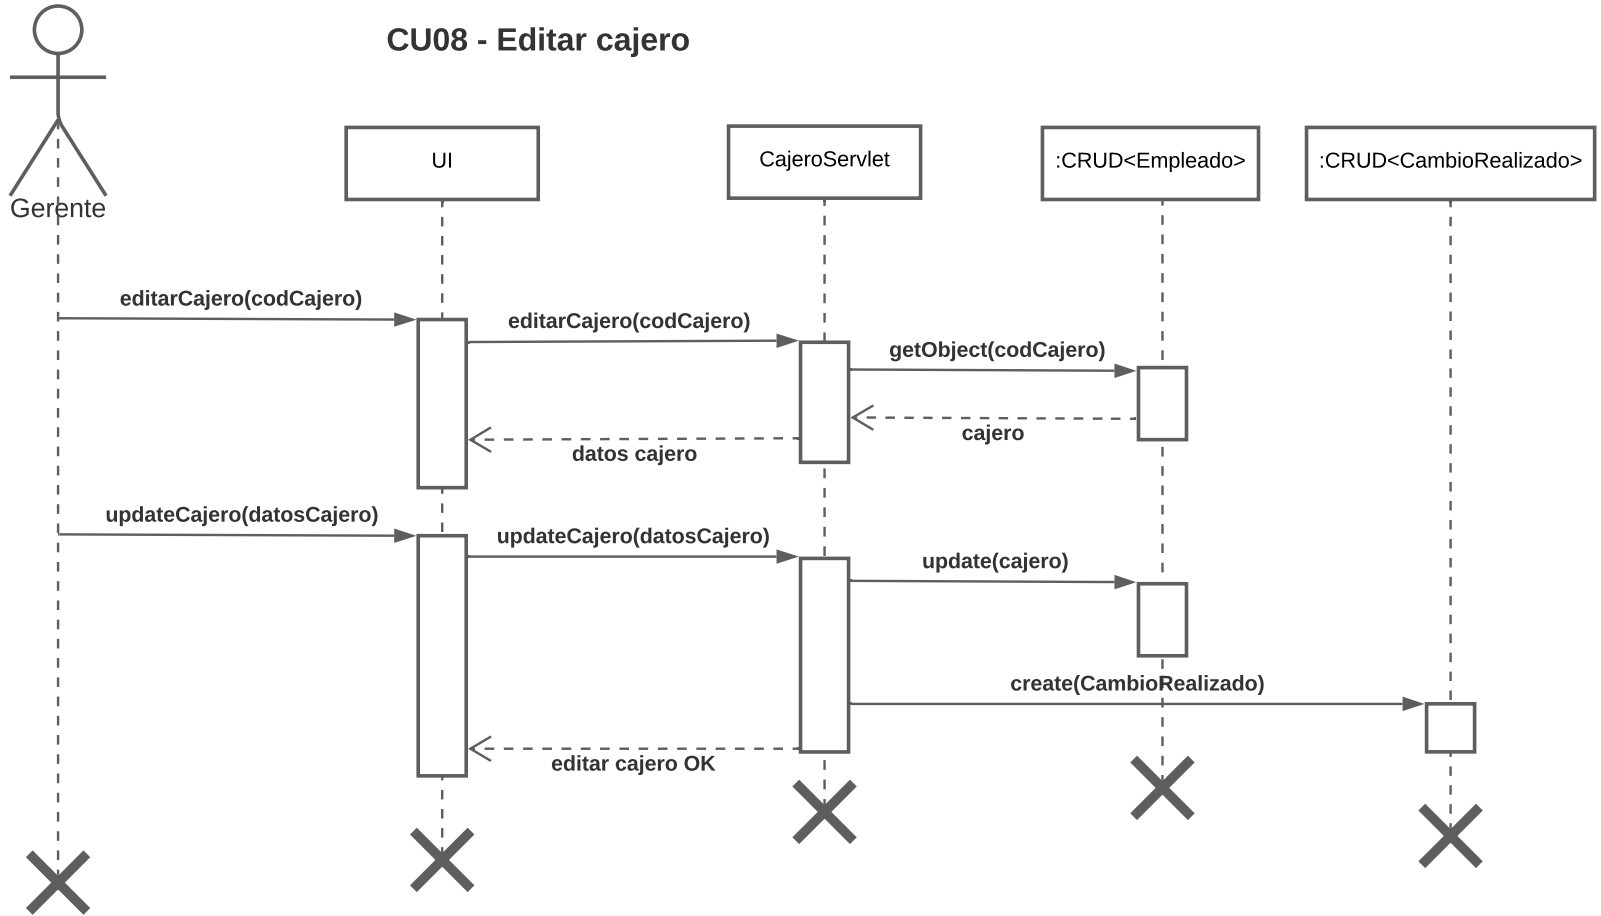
CU08 - Editar cajero

Gerente

UI

CajeroServlet

:CRUD<Empleado>

:CRUD<CambioRealizado>

editarCajero(codCajero)

editarCajero(codCajero)

getObject(codCajero)

cajero

datos cajero

updateCajero(datosCajero)

updateCajero(datosCajero)

update(cajero)

create(CambioRealizado)

editar cajero OK